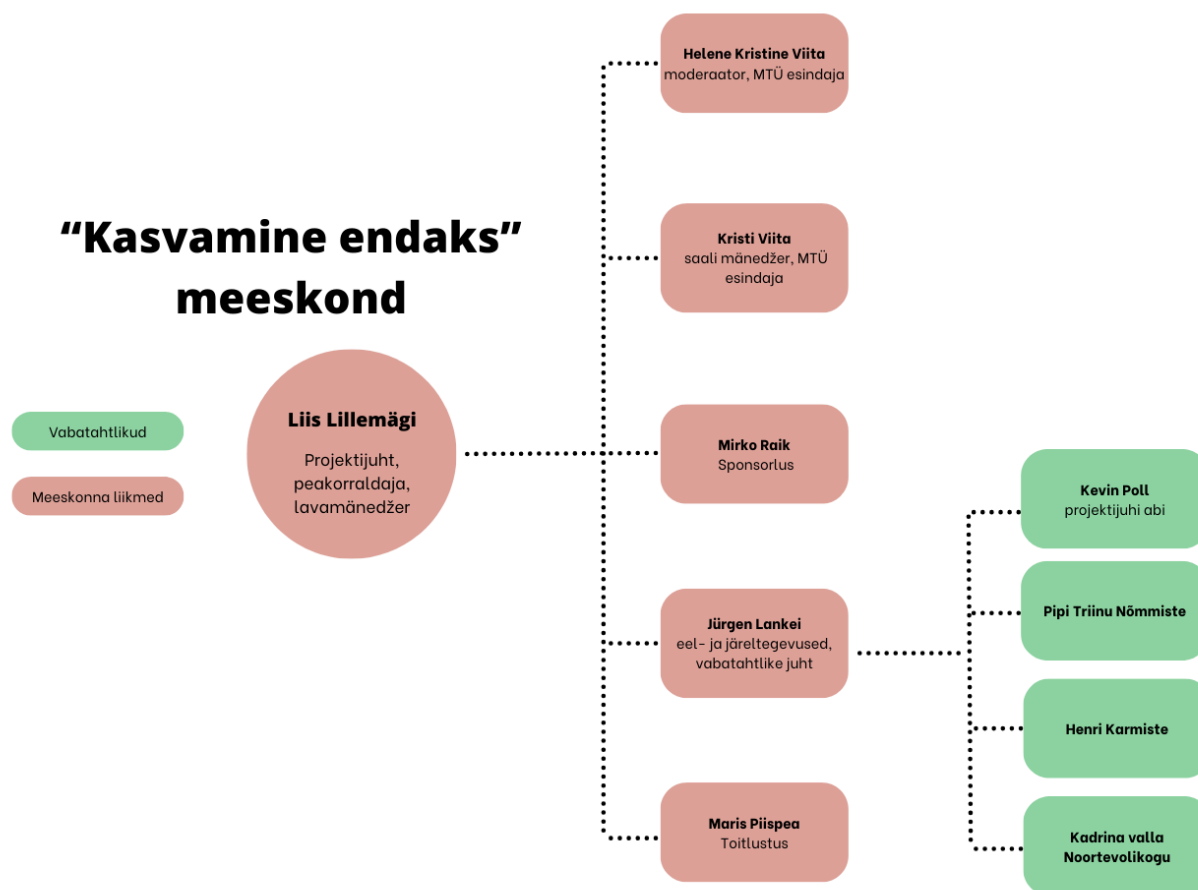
“Kasvamine endaks” meeskond

Vabatahtlikud

Meeskonna liikmed

Liis Lillemägi
Projektijuht, peakorraldaja, lavamänedžer

Helene Kristine Viita
moderaator, MTÜ esindaja

Kristi Viita
saali mänedžer, MTÜ esindaja

Mirko Raik
Sponsorlus

Jürgen Lankei
eel- ja järeltegevused, vabatahtlike juht

Maris Piispea
Toitlustus

Kevin Poll
projektijuhi abi

Pipi Triinu Nõmmiste

Henri Karmiste

Kadrina valla Noortevolikogu